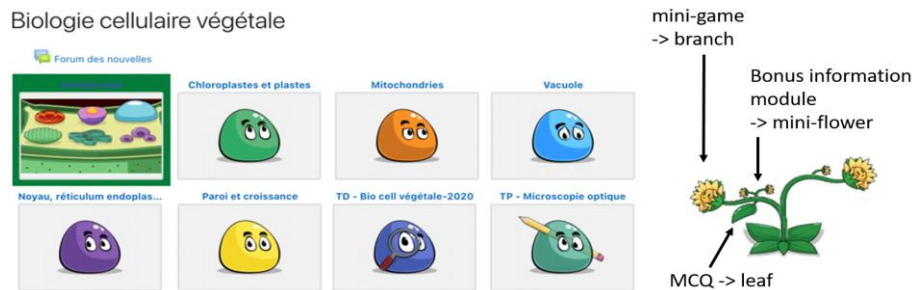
Biologie cellulaire végétale

Forum des nouvelles

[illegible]

Chloroplastes et plastes

Mitochondries

Vacuole

Noyau, réticulum endoplas...

Paroi et croissance

TD - Bio cell végétale-2020

TP - Microscopie optique

mini-game -> branch

Bonus information module -> mini-flower

MCQ -> leaf